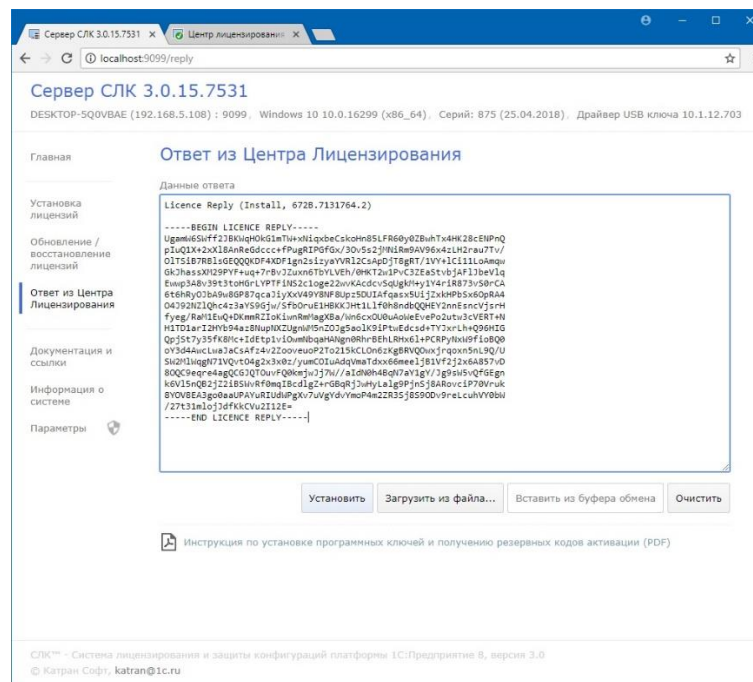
Сервер СЛК 3.0.15.7531 ×
Центр лицензирования ×

localhost:9099/reply

Сервер СЛК 3.0.15.7531

DESKTOP-5Q0VBAE (192.168.5.108) : 9099, Windows 10 10.0.16299 (x86_64), Серий: 875 (25.04.2018), Драйвер USB ключа 10.1.12.703

Главная

Установка лицензий

Обновление / восстановление лицензий

Ответ из Центра Лицензирования

Документация и ссылки

Информация о системе

Параметры

Ответ из Центра Лицензирования

Данные ответа

Licence Reply (Install, 6728.7131764.2)

-----BEGIN LICENCE REPLY-----
Ugamw6SWff2JBKWqHOkG1mTW+xNiqxbeCskoHn85LFR60y0ZBwhTx4HK28cENPnQ
pIuQ1X+2xXl8AnReGdccc+fPugRIPGfGx/3Ov5s2jMNiRm9AV96x4zLH2rau7Tv/
OlTSiB7RBlsGEQQQKDF4XDF1gn2sizyaYVRl2CsApDjT8gRT/1VY+lCi11LoAmqw
GkJhassXH29PYF+uq+7rBvJZuxn6TbYLVEh/0HKT2w1PvC3ZEaStvbjAFlJbeVlq
Ewwp3A8v39t3toHGrLYPTFiNS2c1oge22wvKAcdcvSqUgkM+y1Y4rlR873vS0rCA
6t6hRyOJbA9w8GP87qcaJiyXxV49Y8NF8Upz5DUIAfqasx5UijZxkHPbSx6OpRA4
O4J92NZlQhc4z3aYS9Gjw/SfbOruE1HBKKJHt1Llf0h8ndbQQHEY2nnEsncVjsrH
fyeg/RaM1EuQ+DKmmRZIoKivnRmMagXBa/Wn6cxOU0uAoWeEvePo2utw3cVERT+N
H1TD1arI2HYb94az8NupNXZUgnWM5nZOJg5aolK9iPtwEdcsd+TYJxrLh+Q96HIG
QpjSt7y35fK8Mc+IdEtp1viOumNbqaHANgn0RhrBEhLRHx6l+PCRPyNxW9fioBQ0
oY3d4AwcLwaJaCsAfz4v2ZooveuoP2To215kCLOn6zKgBRVQOwxjrqoxn5nL9Q/U
SW2MlWqgN71VQvt04g2x3x0z/yumCOIuAdqVmaTdxx66meeljB1Vf2j2x6A857vD
8OQC9eqre4agQCGJQTOuvFQ0kmjwJj7W//aIdN0h4BqN7aY1gY/Jg9sW5vQfGEgn
k6Vl5nQB2jZ2iBSWvRf0mqIBcdlgZ+rGBqRjJwHyLalg9PjnSj8ARovciP70Vruk
8YOVBEA3go0aaUPAYuRIUdWPgXv7uVgYdvYmoP4m2ZR35j8S9ODv9reLcuhVY0bW
/27t31mlojJdfkkCVu2I12E=
-----END LICENCE REPLY-----

Установить
Загрузить из файла...
Вставить из буфера обмена
Очистить

Инструкция по установке программных ключей и получению резервных кодов активации (PDF)

СЛК™ - Система лицензирования и защиты конфигураций платформы 1С:Предприятие 8, версия 3.0
© Катран Софт, katran@1c.ru